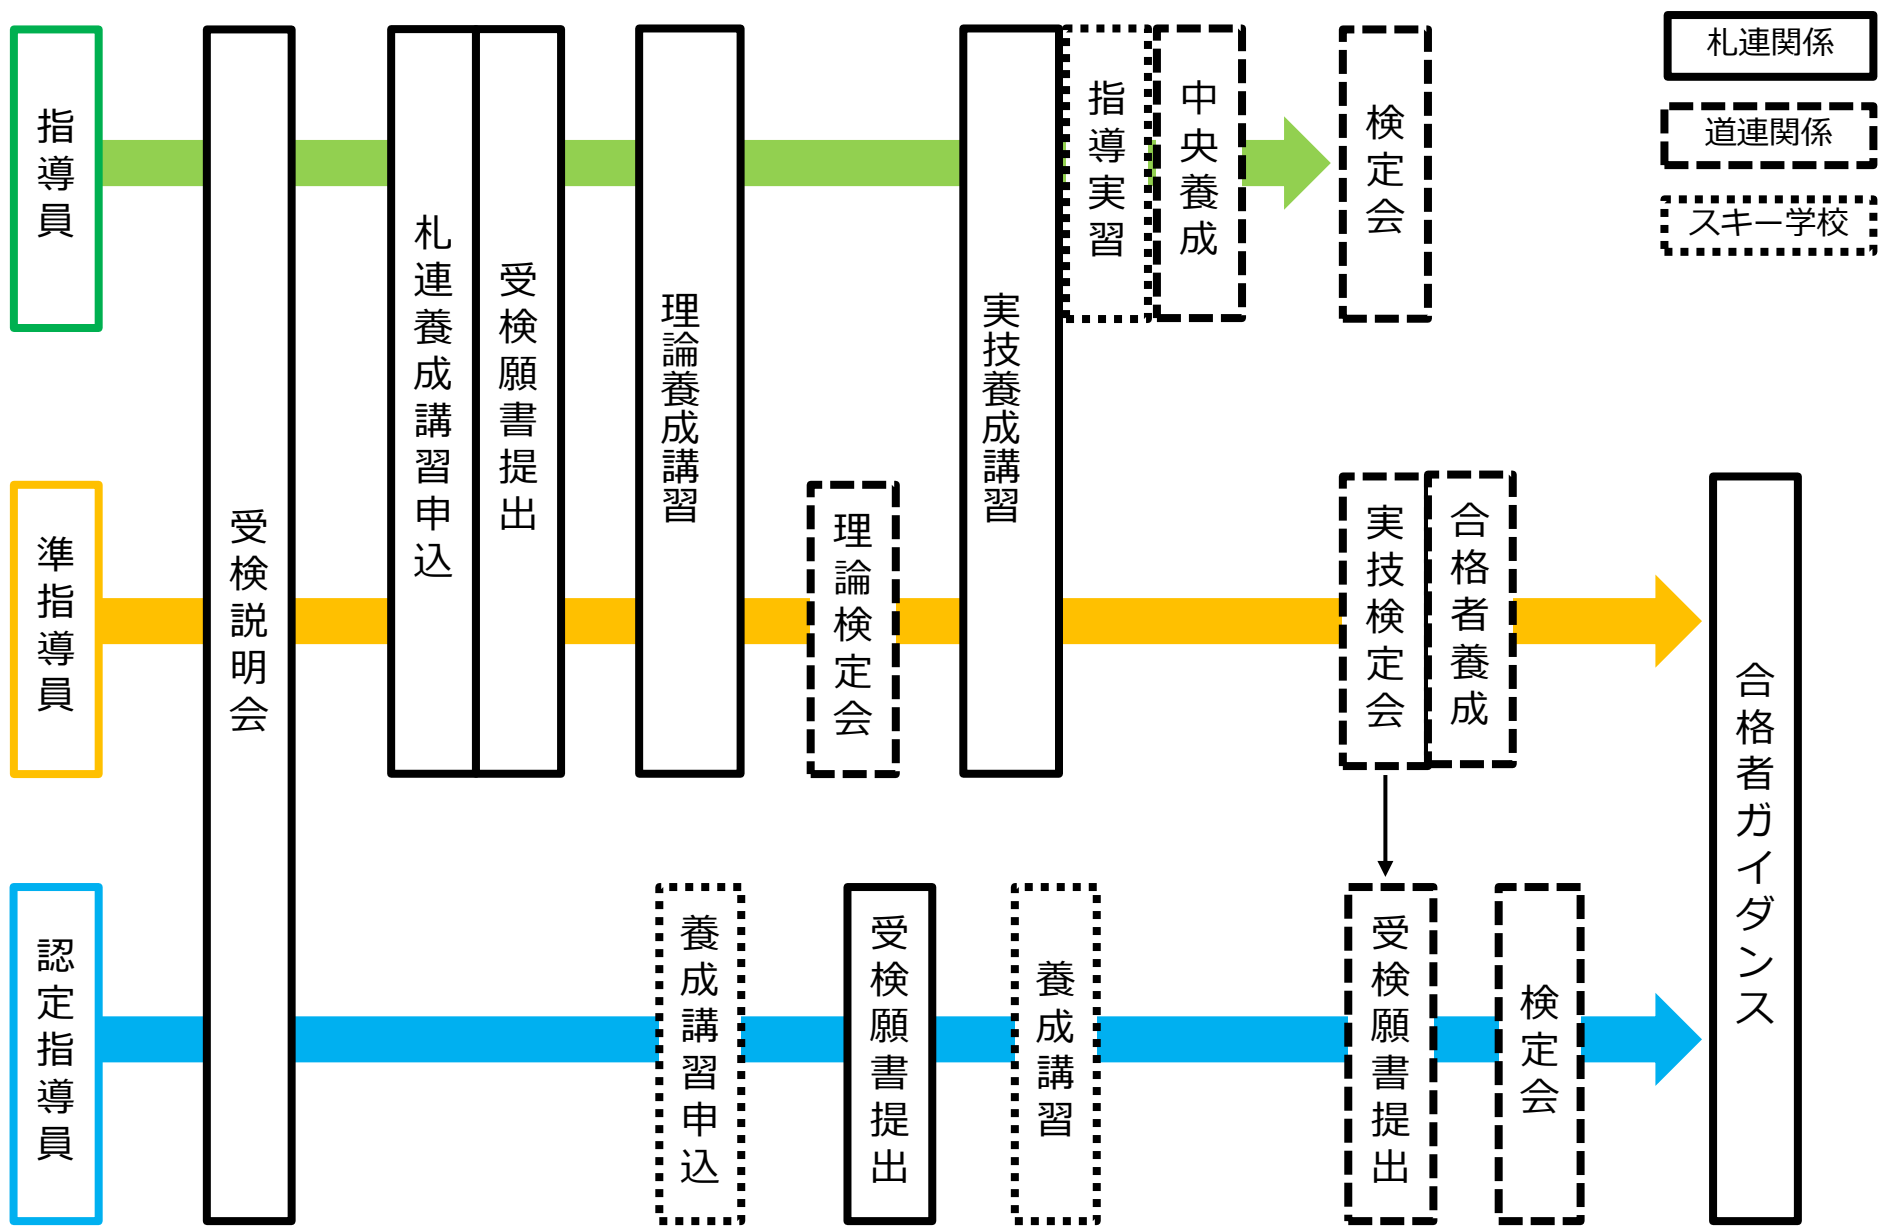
指導員

準指導員

認定指導員

受検説明会

札連養成講習申込

受検願書提出

理論養成講習

理論検定会

実技養成講習

指導実習

中央養成

検定会

実技検定会

合格者養成

養成講習申込

受検願書提出

養成講習

受検願書提出

検定会

合格者ガイダンス

札連関係

道連関係

スキー学校